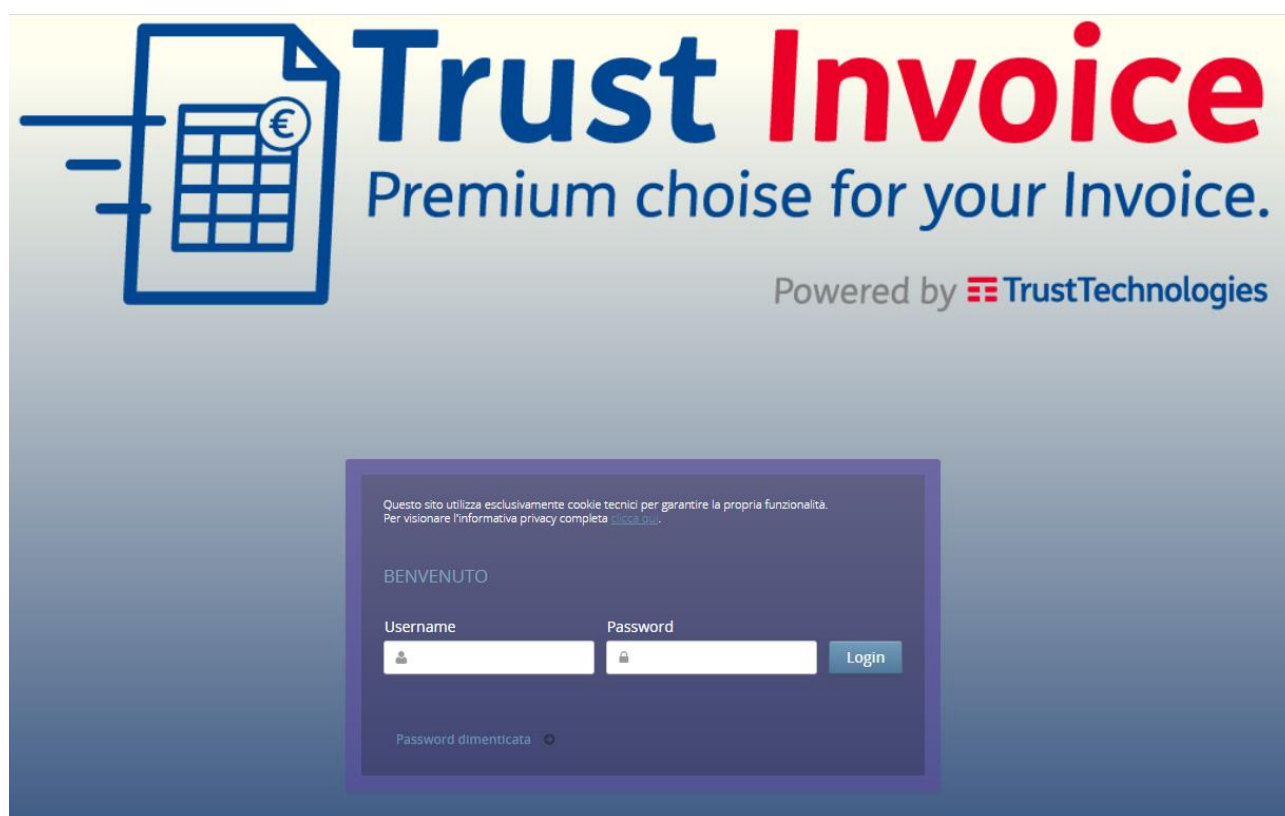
€

Trust Invoice
Premium choise for your Invoice.

Powered by TrustTechnologies

Questo sito utilizza esclusivamente cookie tecnici per garantire la propria funzionalità.
Per visionare l'informativa privacy completa clicca qui.

BENVENUTO

Username

Password

Login

Password dimenticata